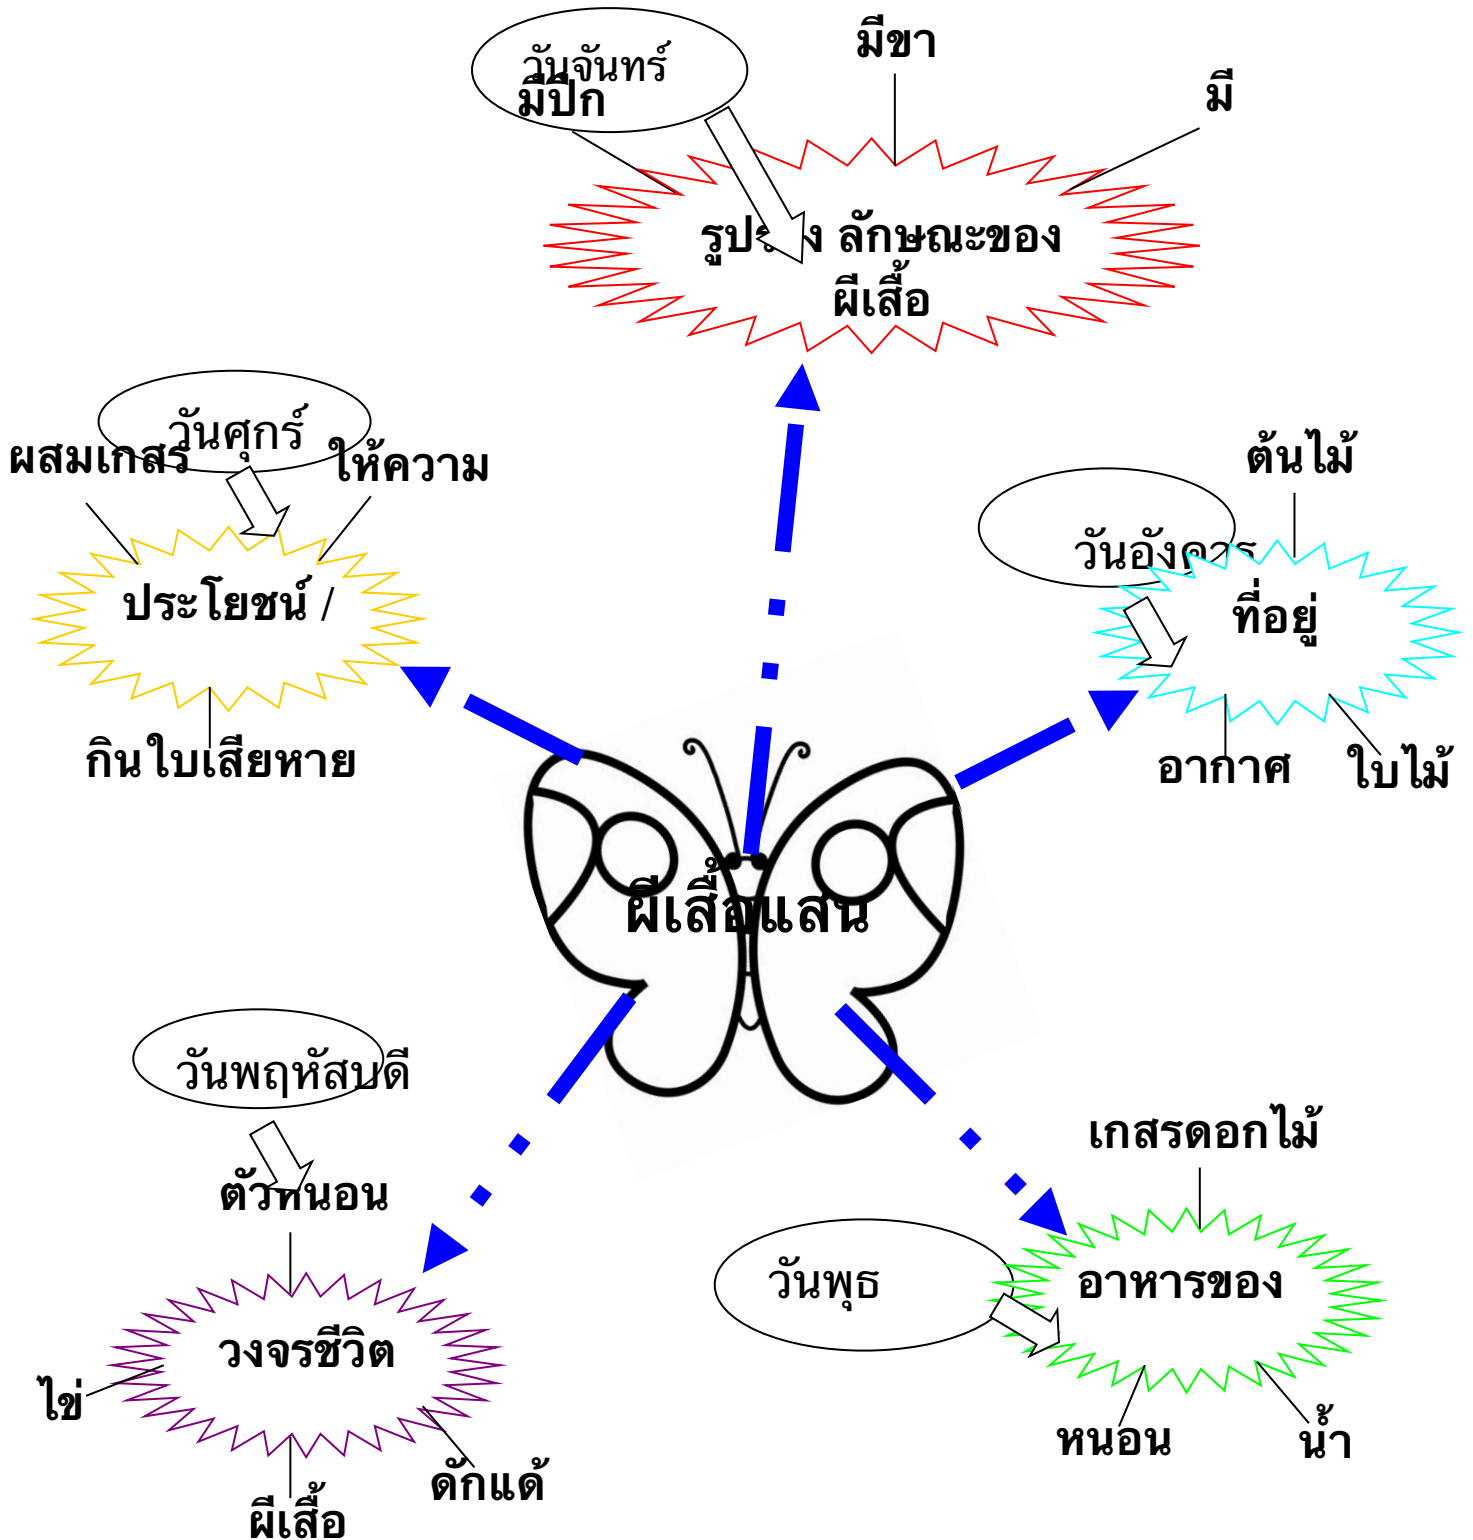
วันจันทร์

มีปีก

มีขา

มี

รูปร่าง ลักษณะของ ผีเสื้อ

วันศุกร์

ผสมเกสร

ให้ความ

ประโยชน์ /

กินใบเสียหาย

ต้นไม้

วันอังคาร

ที่อยู่

อากาศ

ใบไม้

ผีเสื้อแสน

วันพฤหัสบดี

ตัวหนอน

วงจรชีวิต

ไข่

ดักแด้

ผีเสื้อ

เกสรดอกไม้

วันพุธ

อาหารของ

หนอน

น้ำ